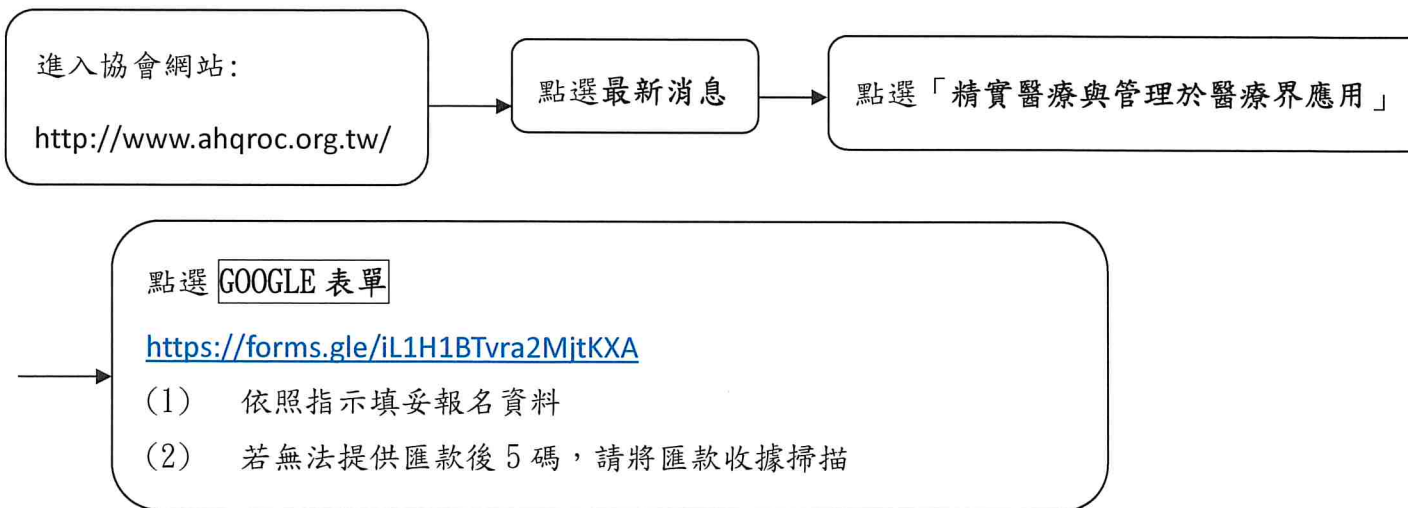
進入協會網站:

http://www.ahqroc.org.tw/

點選最新消息

點選「精實醫療與管理於醫療界應用」

點選 GOOGLE 表單

https://forms.gle/iL1H1BTvra2MjtKXA

(1) 依照指示填妥報名資料

(2) 若無法提供匯款後 5 碼，請將匯款收據掃描